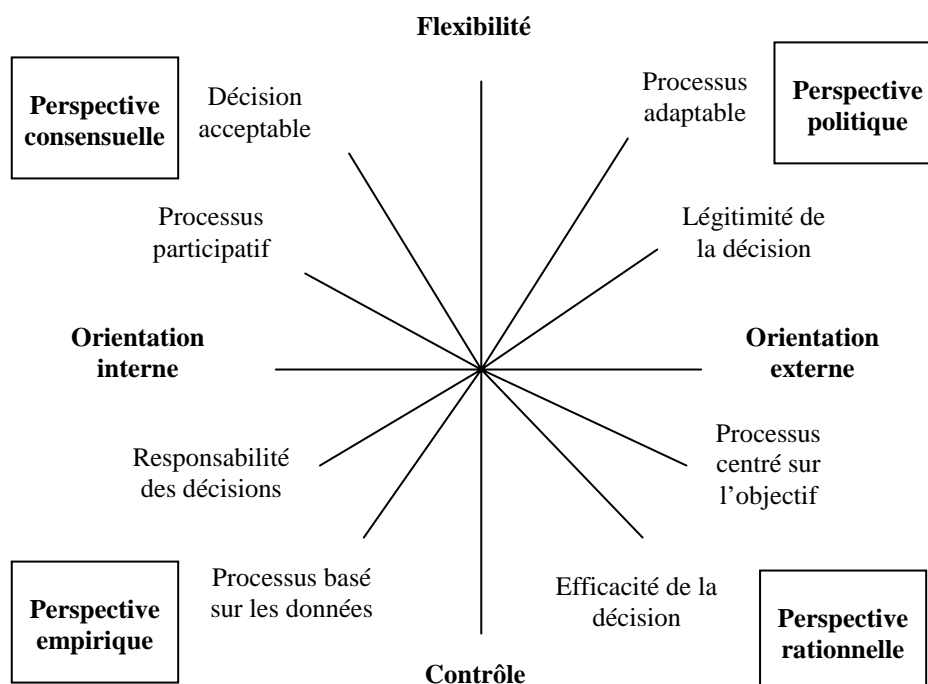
Flexibilité

Perspective consensuelle

Décision acceptable

Processus adaptable

Perspective politique

Processus participatif

Légitimité de la décision

Orientation interne

Orientation externe

Responsabilité des décisions

Processus centré sur l'objectif

Processus basé sur les données

Efficacité de la décision

Perspective empirique

Perspective rationnelle

Contrôle